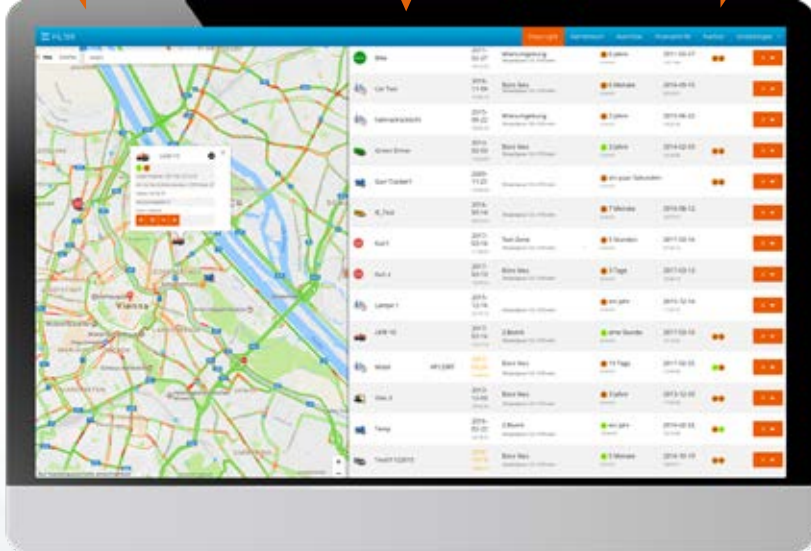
FILTER

Übersicht | Fahrtenbuch | Alarmliste | Protokoll | Punkte | Einstellungen

Vienna

| Bike | 2017-02-27 | Wienumgebung | 6 Jahre | 2017-02-27 |
|---|---|---|---|---|
| Car Test | 2016-11-04 | Büro Wien | 6 Monate | 2016-09-15 |
| Gebrauchsrad | 2015-09-22 | Wienumgebung | 2 Jahre | 2015-06-22 |
| Green Driver | 2015-02-03 | Büro Wien | 2 Jahre | 2014-02-03 |
| Gun Tanker1 | 2009-11-21 | | ein paar Sekunden | |
| R_Test | 2016-07-14 | | 7 Monate | 2016-08-12 |
| Kurt | 2017-03-16 | Test Zone | 5 Stunden | 2017-03-14 |
| Kurt 4 | 2017-03-13 | Büro Wien | 3 Tage | 2017-03-13 |
| Lampe 1 | 2015-12-16 | | ein Jahr | 2015-12-16 |
| LKW 10 | 2017-03-16 | 2 Bezirk | eine Stunde | 2017-03-16 |
| Mobil | 2017-03-06 | Büro Wien | 10 Tage | 2017-03-05 |
| Van 3 | 2013-12-03 | Büro Wien | 3 Jahre | 2013-12-03 |
| Temp | 2016-02-27 | 2 Bezirk | ein Jahr | 2016-02-03 |
| Test0112 | 2016-10-19 | Büro Wien | 5 Monate | 2016-10-19 |